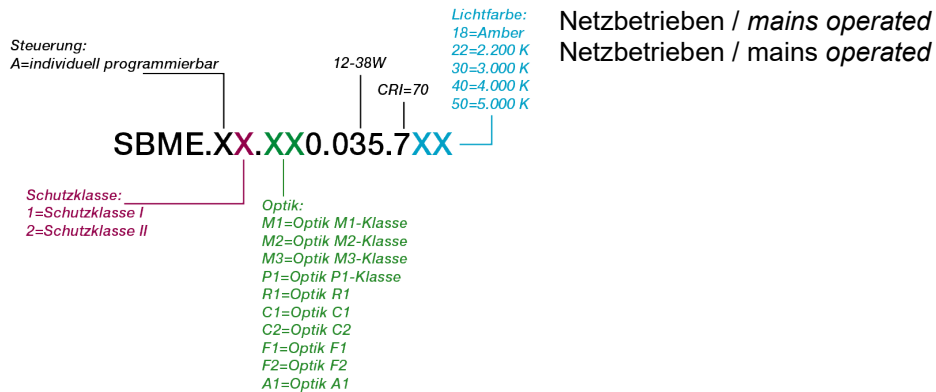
Netzbetrieben / *mains operated*
Netzbetrieben / mains *operated*

Steuerung:
A=individuell programmierbar

12-38W

CRI=70

Lichtfarbe:
18=Amber
22=2.200 K
30=3.000 K
40=4.000 K
50=5.000 K

SBME.XX.XX0.035.7XX

Schutzklasse:
1=Schutzklasse I
2=Schutzklasse II

Optik:
M1=Optik M1-Klasse
M2=Optik M2-Klasse
M3=Optik M3-Klasse
P1=Optik P1-Klasse
R1=Optik R1
C1=Optik C1
C2=Optik C2
F1=Optik F1
F2=Optik F2
A1=Optik A1